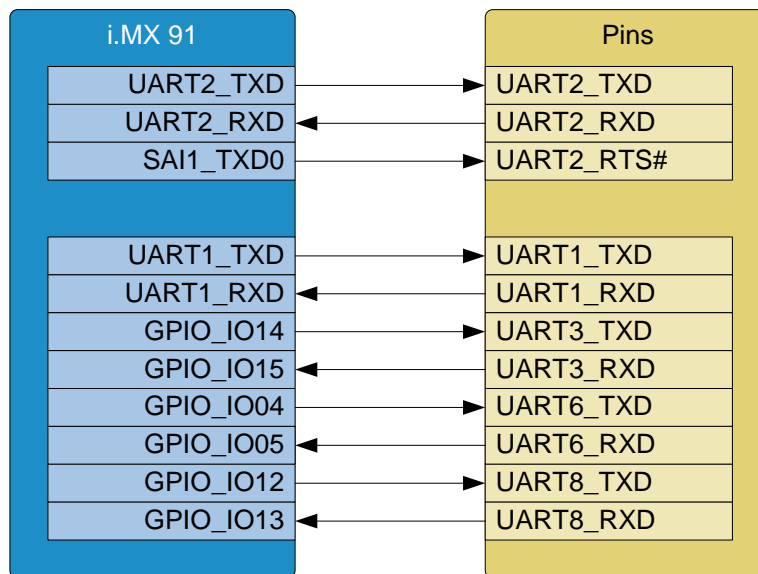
i.MX 91

UART2_TXD
UART2_RXD
SAI1_TXD0

UART1_TXD
UART1_RXD
GPIO_IO14
GPIO_IO15
GPIO_IO04
GPIO_IO05
GPIO_IO12
GPIO_IO13

Pins

UART2_TXD
UART2_RXD
UART2_RTS#

UART1_TXD
UART1_RXD
UART3_TXD
UART3_RXD
UART6_TXD
UART6_RXD
UART8_TXD
UART8_RXD